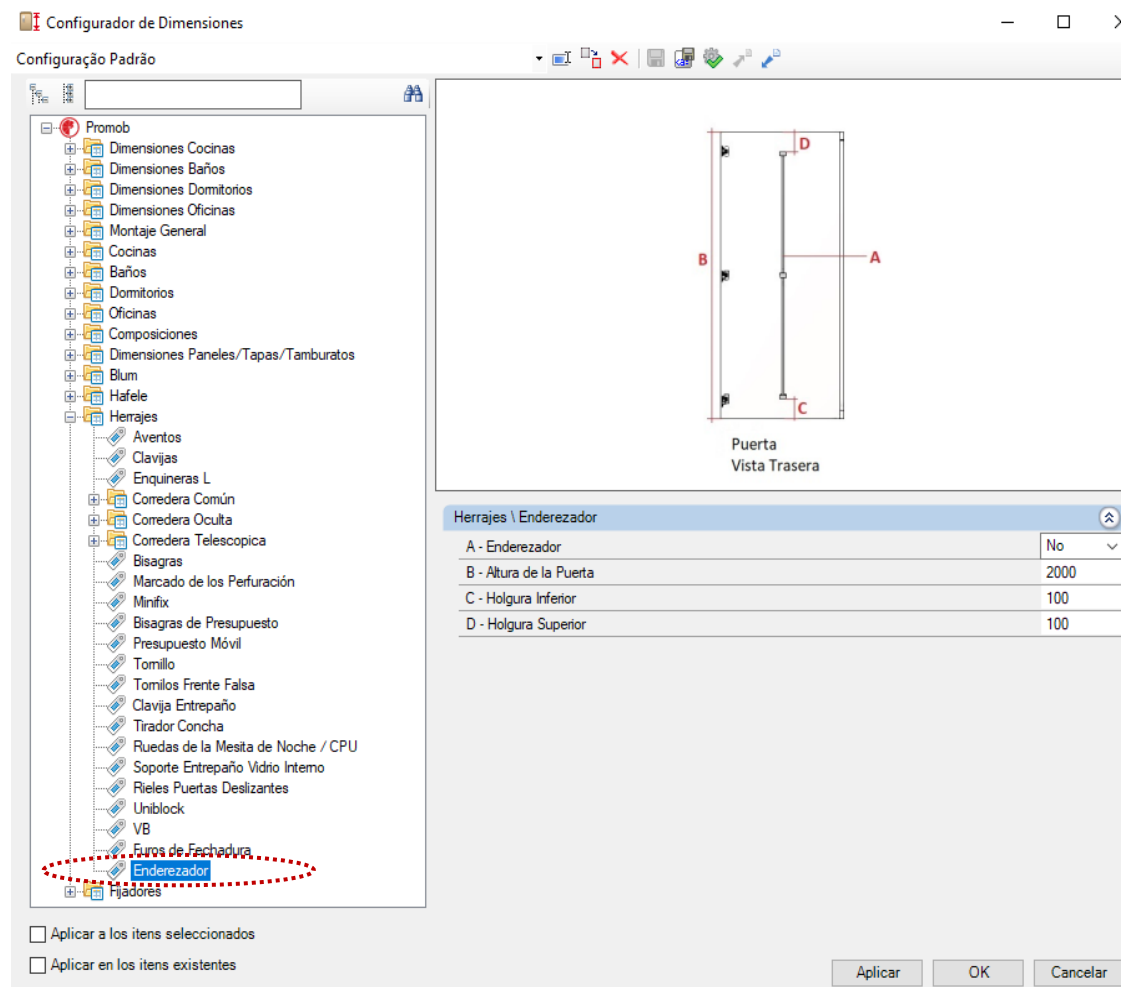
Configurador de Dimensiones

Configuração Padrão

Promob
Dimensiones Cocinas
Dimensiones Baños
Dimensiones Dormitorios
Dimensiones Oficinas
Montaje General
Cocinas
Baños
Dormitorios
Oficinas
Composiciones
Dimensiones Paneles/Tapas/Tamburatos
Blum
Hafele
Herrajes
Aventos
Clavijas
Enquineras L
Corredera Común
Corredera Oculta
Corredera Telescopica
Bisagras
Marcado de los Perfuración
Minifix
Bisagras de Presupuesto
Presupuesto Móvil
Tornillo
Tornilos Frente Falsa
Clavija Entrepaño
Tirador Concha
Ruedas de la Mesita de Noche / CPU
Soporte Entrepaño Vidrio Interno
Rieles Puertas Deslizantes
Uniblock
VB
Furos de Fechadura
Enderezador
Fijadores

D
B
A
C
Puerta
Vista Trasera

Herrajes \ Enderezador

| A - Enderezador | No |
|---|---|
| B - Altura de la Puerta | 2000 |
| C - Holgura Inferior | 100 |
| D - Holgura Superior | 100 |

Aplicar a los itens seleccionados
Aplicar en los itens existentes

Aplicar
OK
Cancelar